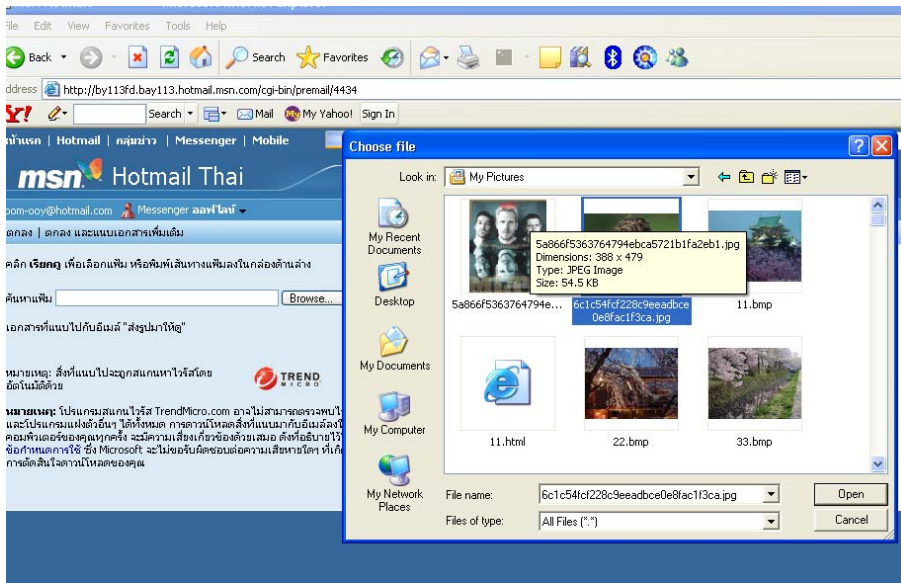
ile Edit View Favorites Tools Help

Back Search Favorites

ddress http://by113fd.bay113.hotmail.msn.com/cgi-bin/premail/4434

Y! Search Mail My Yahoo! Sign In

หน้าแรก | Hotmail | กลุ่มข่าว | Messenger | Mobile

msn Hotmail Thai

pom-ooy@hotmail.com Messenger ออฟไลน์

ตกลง | ตกลง และแนบเอกสารเพิ่มเติม

คลิก เรียกดู เพื่อเลือกแฟ้ม หรือพิมพ์เส้นทางแฟ้มลงในกล่องด้านล่าง

ค้นหาแฟ้ม Browse...

เอกสารที่แนบไปกับอีเมล์ "ส่งรูปมาให้ดู"

หมายเหตุ: สิ่งที่แนบไปจะถูกสแกนหาไวรัสโดยอัตโนมัติด้วย

TREND MICRO

หมายเหตุ: โปรแกรมสแกนไวรัส TrendMicro.com อาจไม่สามารถตรวจพบไ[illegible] และโปรแกรมแฝงตัวอื่นๆ ได้ทั้งหมด การดาวน์โหลดสิ่งที่แนบมากับอีเมล์ลง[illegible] คอมพิวเตอร์ของคุณทุกครั้ง จะมีความเสี่ยงเกี่ยวข้องด้วยเสมอ ดังที่อธิบายไว้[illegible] ข้อกำหนดการใช้ ซึ่ง Microsoft จะไม่ขอรับผิดชอบต่อความเสียหายใดๆ ที่เกิ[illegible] การตัดสินใจดาวน์โหลดของคุณ

Choose file

Look in: My Pictures

My Recent Documents
Desktop
My Documents
My Computer
My Network Places

5a866f5363764794e...
6c1c54fcf228c9eeadbce0e8fac1f3ca.jpg
11.bmp
11.html
22.bmp
33.bmp

5a866f5363764794ebca5721b1fa2eb1.jpg
Dimensions: 388 x 479
Type: JPEG Image
Size: 54.5 KB

File name: 6c1c54fcf228c9eeadbce0e8fac1f3ca.jpg
Files of type: All Files (*.*)

Open
Cancel